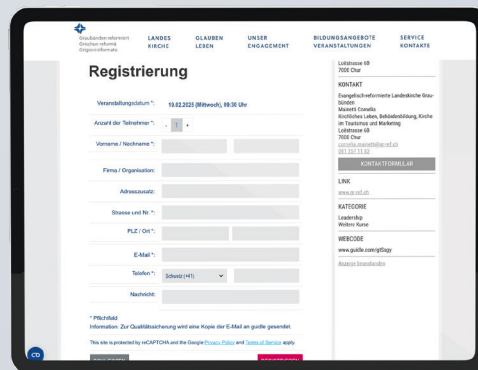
Graubünden reformiert
Grischun refurmà
Grigioni riformato

LANDES KIRCHE
GLAUBEN LEBEN
UNSER ENGAGEMENT
BILDUNGSANGEBOTE VERANSTALTUNGEN
SERVICE KONTAKTE

Registrierung

Veranstaltungsdatum *: 19.02.2025 (Mittwoch), 09:30 Uhr

Anzahl der Teilnehmer *: - 1 +

Vorname / Nachname *:

Firma / Organisation:

Adresszusatz:

Strasse und Nr. *:

PLZ / Ort *:

E-Mail *:

Telefon *: Schweiz (+41)

Nachricht:

* Pflichtfeld
Information: Zur Qualitätssicherung wird eine Kopie der E-Mail an guide gesendet.

This site is protected by reCAPTCHA and the Google Privacy Policy and Terms of Service apply.

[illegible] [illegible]

Loëstrasse 60
7000 Chur

KONTAKT

Evangelisch-reformierte Landeskirche Graubünden
Mazzetti Cornelia
Kirchliches Leben, Behindertenbildung, Kirche im Tourismus und Marketing
Loëstrasse 60
7000 Chur
cornelia.mazzetti@gr-ref.ch
081 257 11 02

KONTAKTFORMULAR

LINK

www.gr-ref.ch

KATEGORIE

Leadership
Weitere Kurse

WEBCODE

www.guide.com/gf5ggy

Anzeige bearbeiten

CD